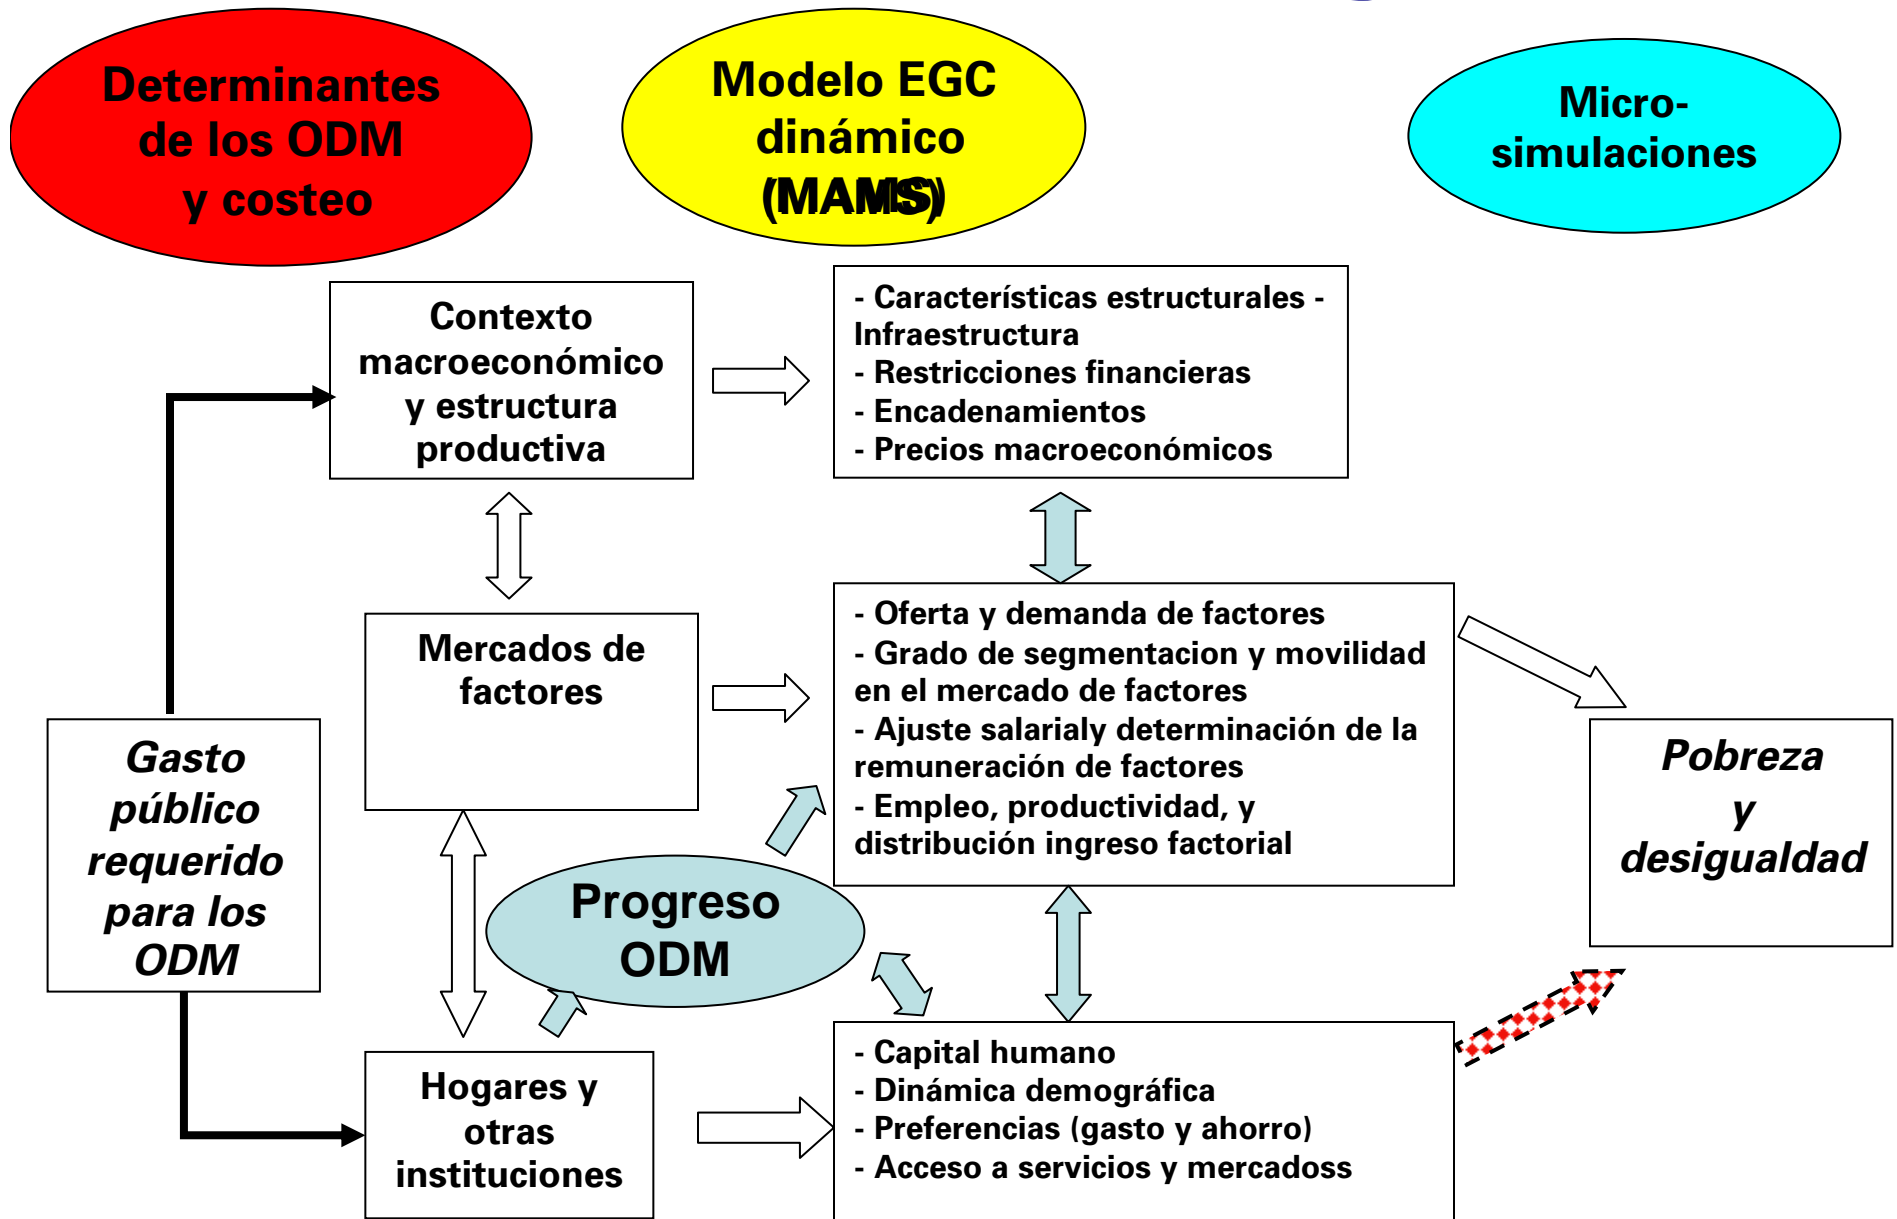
Determinantes de los ODM y costeo

Modelo EGC dinámico (MAMS)

Micro-simulaciones

Contexto macroeconómico y estructura productiva

- Características estructurales - Infraestructura
- Restricciones financieras
- Encadenamientos
- Precios macroeconómicos

Mercados de factores

- Oferta y demanda de factores
- Grado de segmentacion y movilidad en el mercado de factores
- Ajuste salarialy determinación de la remuneración de factores
- Empleo, productividad, y distribución ingreso factorial

Gasto público requerido para los ODM

Progreso ODM

Pobreza y desigualdad

Hogares y otras instituciones

- Capital humano
- Dinámica demográfica
- Preferencias (gasto y ahorro)
- Acceso a servicios y mercadoss